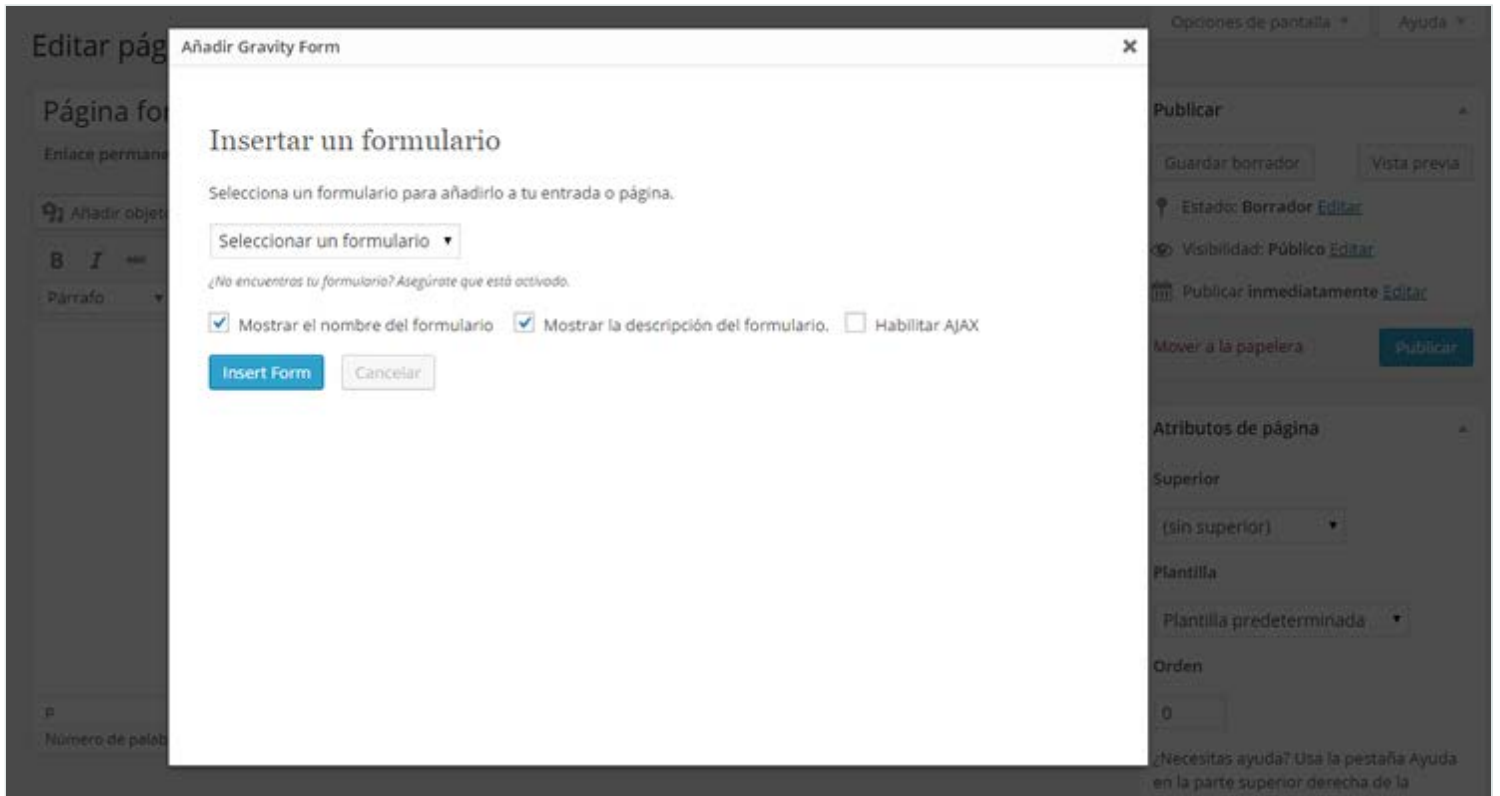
Editar pág

Página fo

Enlace permane

Añadir objet

B I

Párrafo

p

Número de palab

Añadir Gravity Form ×

Insertar un formulario

Selecciona un formulario para añadirlo a tu entrada o página.

Seleccionar un formulario ▾

¿No encuentras tu formulario? Asegúrate que está activado.

Mostrar el nombre del formulario   Mostrar la descripción del formulario.   Habilitar AJAX

Insert Form   Cancelar

Opciones de pantalla ▾   Ayuda ▾

Publicar

Guardar borrador   Vista previa

Estado: Borrador Editar

Visibilidad: Público Editar

Publicar inmediatamente Editar

Mover a la papelera   Publicar

Atributos de página

Superior

(sin superior)

Plantilla

Plantilla predeterminada

Orden

0

¿Necesitas ayuda? Usa la pestaña Ayuda en la parte superior derecha de la